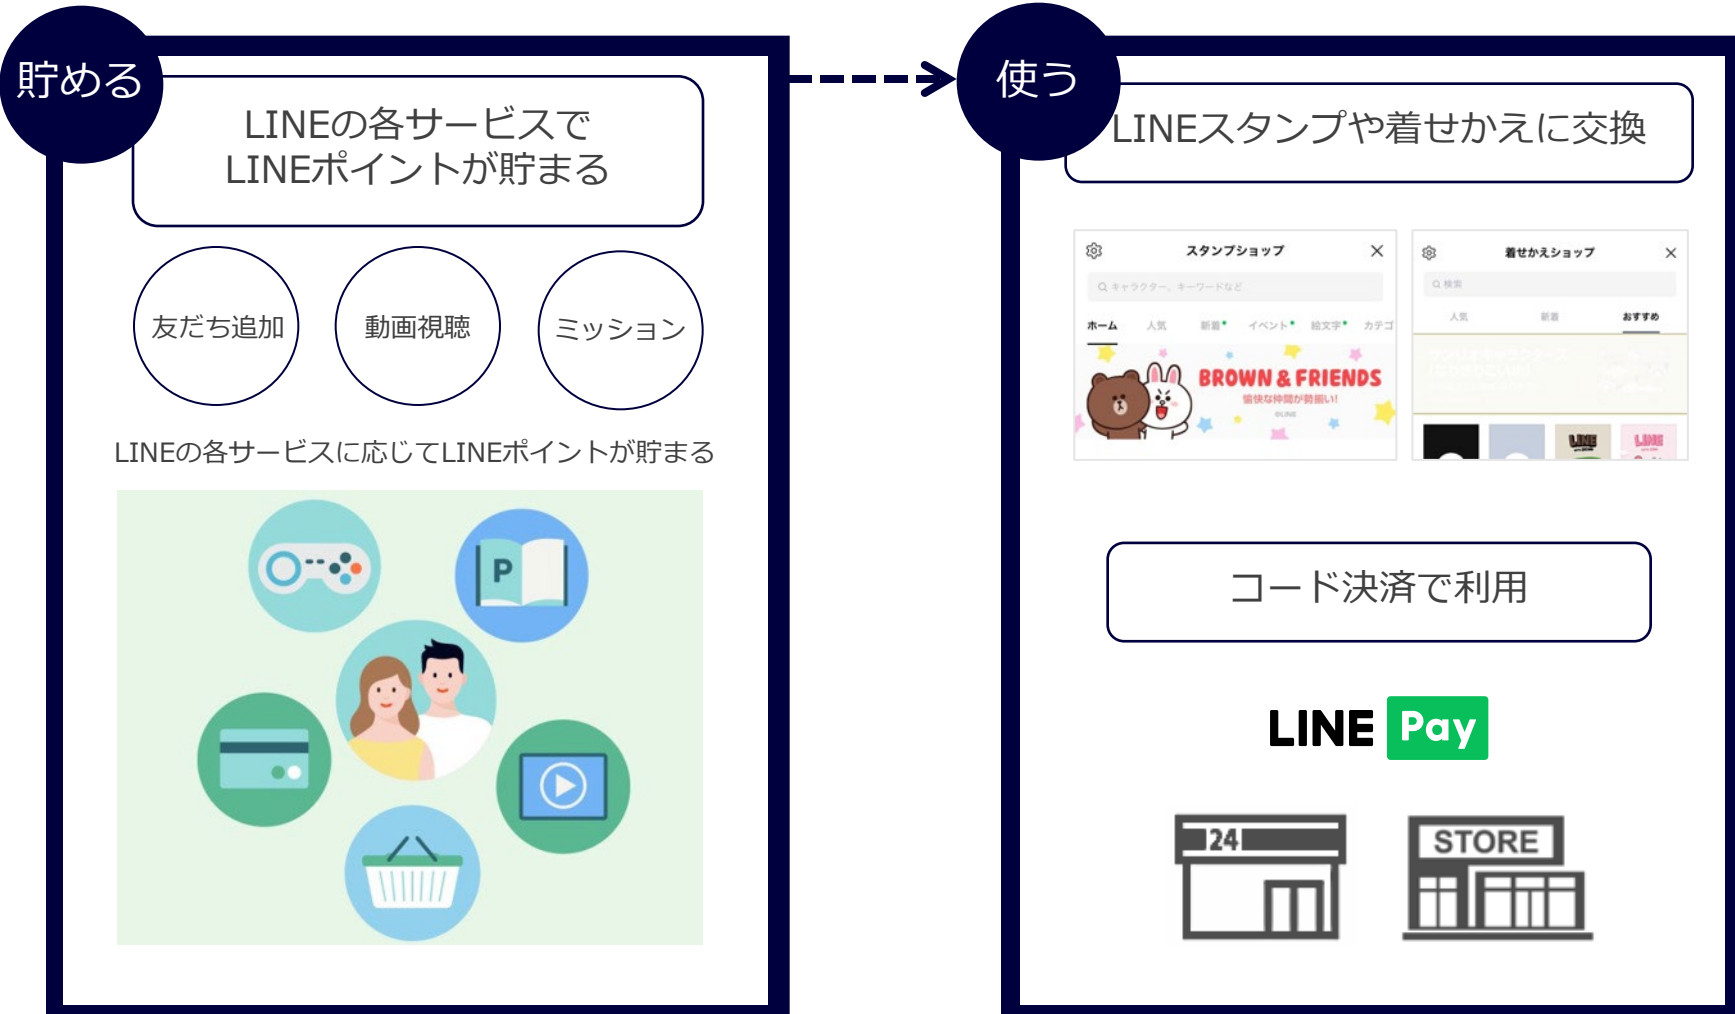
貯める

LINEの各サービスで
LINEポイントが貯まる

友だち追加

動画視聴

ミッション

LINEの各サービスに応じてLINEポイントが貯まる

P

使う

LINEスタンプや着せかえに交換

スタンプショップ

キャラクター、キーワードなど

ホーム 人気 新着 イベント 絵文字 カテゴ

BROWN & FRIENDS

愉快な仲間が勢揃い!

着せかえショップ

検索

人気 新着 おすすめ

LINE

LINE

コード決済で利用

LINE Pay

24

STORE